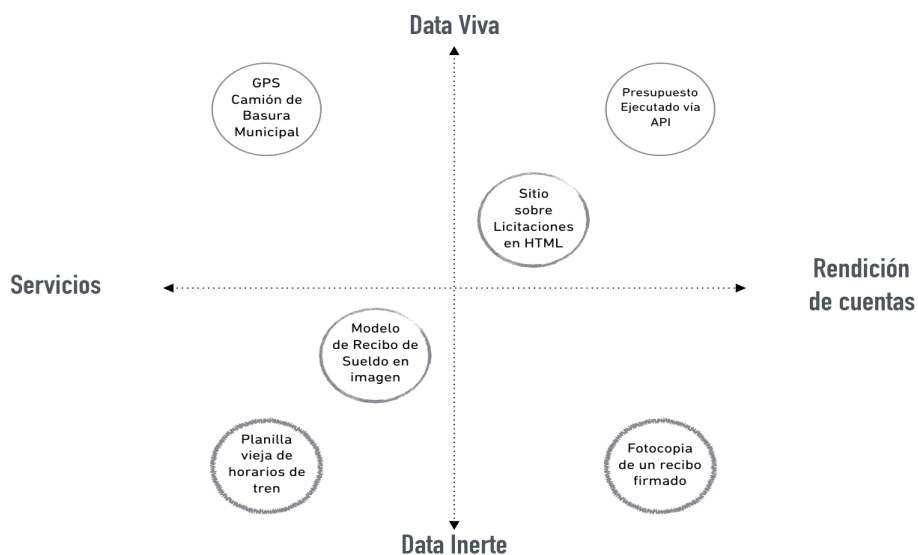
Data Viva

GPS Camión de Basura Municipal

Presupuesto Ejecutado vía API

Sitio sobre Licitaciones en HTML

Servicios

Rendición de cuentas

Modelo de Recibo de Sueldo en imagen

Planilla vieja de horarios de tren

Fotocopia de un recibo firmado

Data Inerte